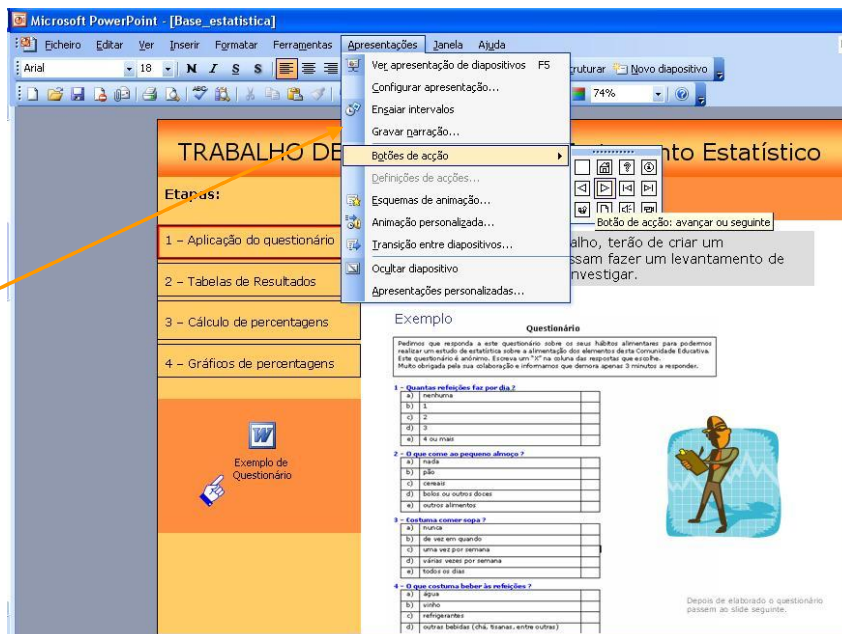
Microsoft PowerPoint - [Base_estatistica]

Ficheiro Editar Ver Inserir Formatar Ferramentas Apresentações Janela Ajuda

Arial 18 N I S S

74%

Ver apresentação de diapositivos F5
Configurar apresentação...
Ensaiar intervalos
Gravar narração...
Botões de acção
Definições de acções...
Esquemas de animação...
Animação personalizada...
Transição entre diapositivos...
Ocultar diapositivo
Apresentações personalizadas...

Botão de acção: avançar ou seguinte

rturar Novo diapositivo

TRABALHO DE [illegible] nto Estatístico

Etapas:

1 – Aplicação do questionário

2 – Tabelas de Resultados

3 – Cálculo de percentagens

4 – Gráficos de percentagens

Exemplo de Questionário

alho, terão de criar um ssam fazer um levantamento de nvestigar.

Exemplo

Questionário

Pedimos que responda a este questionário sobre os seus hábitos alimentares para podermos realizar um estudo de estatística sobre a alimentação dos elementos desta Comunidade Educativa. Este questionário é anónimo. Escreva um "X" na coluna das respostas que escolhe. Muito obrigada pela sua colaboração e informamos que demora apenas 3 minutos a responder.

1 – Quantas refeições faz por dia ?
| a) | nenhuma |
| b) | 1 |
| c) | 2 |
| d) | 3 |
| e) | 4 ou mais |

2 – O que come ao pequeno almoço ?
| a) | nada |
| b) | pão |
| c) | cereais |
| d) | bolos ou outros doces |
| e) | outros alimentos |

3 – Costuma comer sopa ?
| a) | nunca |
| b) | de vez em quando |
| c) | uma vez por semana |
| d) | várias vezes por semana |
| e) | todos os dias |

4 – O que costuma beber às refeições ?
| a) | água |
| b) | vinho |
| c) | refrigerantes |
| d) | outras bebidas (chá, tisanas, entre outras) |

Depois de elaborado o questionário passem ao slide seguinte.